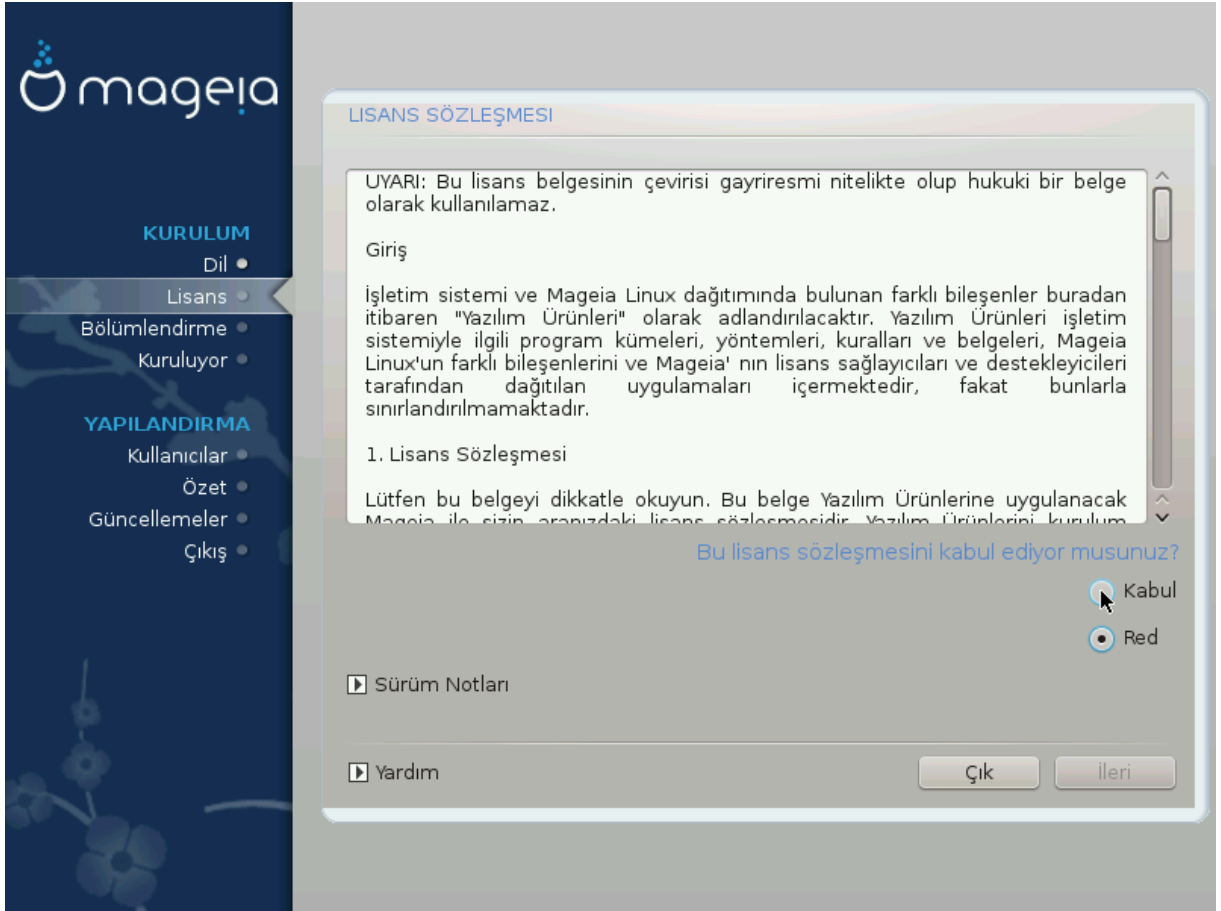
mageia

KURULUM
Dil
Lisans
Bölümlendirme
Kuruluyor

YAPILANDIRMA
Kullanıcılar
Özet
Güncellemeler
Çıkış

LISANS SÖZLEŞMESI

UYARI: Bu lisans belgesinin çevirisi gayriresmi nitelikte olup hukuki bir belge olarak kullanılamaz.

Giriş

İşletim sistemi ve Mageia Linux dağıtımında bulunan farklı bileşenler buradan itibaren "Yazılım Ürünleri" olarak adlandırılacaktır. Yazılım Ürünleri işletim sistemiyle ilgili program kümeleri, yöntemleri, kuralları ve belgeleri, Mageia Linux'un farklı bileşenlerini ve Mageia' nın lisans sağlayıcıları ve destekleyicileri tarafından dağıtılan uygulamaları içermektedir, fakat bunlarla sınırlandırılmamaktadır.

1. Lisans Sözleşmesi

Lütfen bu belgeyi dikkatle okuyun. Bu belge Yazılım Ürünlerine uygulanacak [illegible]

Bu lisans sözleşmesini kabul ediyor musunuz?

Kabul

Red

Sürüm Notları

Yardım

Çık

İleri